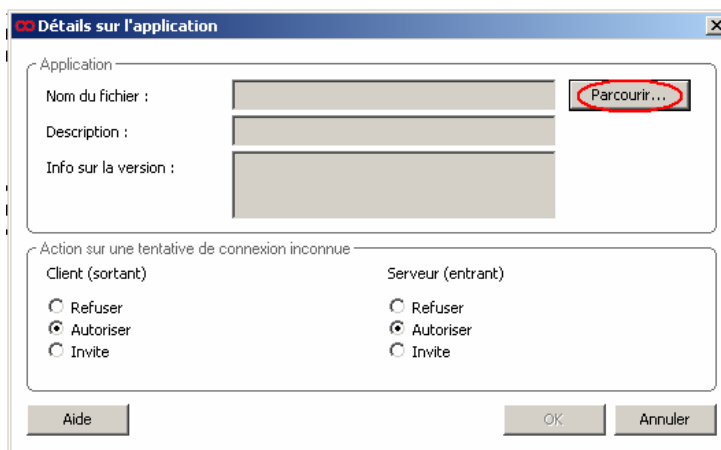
Détails sur l'application

Application
Nom du fichier :
Parcourir...
Description :
Info sur la version :

Action sur une tentative de connexion inconnue
Client (sortant)
Refuser
Autoriser
Invite

Serveur (entrant)
Refuser
Autoriser
Invite

Aide
OK
Annuler